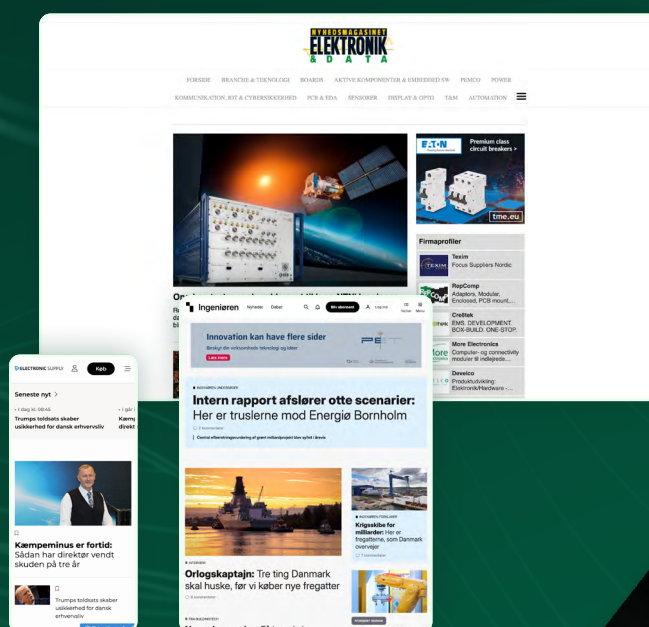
NYHEDSMAGASINET
ELEKTRONIK
& DATA

FORSIDE BRANCHE & TEKNOLOGI BOARDS AKTIVE KOMPONENTER & EMBEDDED SW PEMCO POWER
KOMMUNIKATION, IOT & CYBERSIKKERHED PCB & EDA SENSORER DISPLAY & OPTIK T&M AUTOMATION

EATON
Premium class circuit breakers
tme.eu

Firmaprofiler
Texim
Focus Suppliers Nordic
RepComp
Adaptors, Modular, Enclosed, PCB mount,...
Creötek
EMS. DEVELOPMENT. BOX-BUILD. ONE-STOP.
More Electronics
Computer- og connectivity moduler til indlejrede...
Develco
Produktudvikling: Elektronik/Hardware -...

Ingeniøren Nyheder Debat Bliv abonnent Log ind Menu

Innovation kan have flere sider
Bredygt din virksomhed; teknologi og viden
Læs mere

Intern rapport afslører otte scenarier: Her er truslerne mod Energiø Bornholm
2 kommentarer
Central afleveringsbetingelse af grønt milliardprojekt blev byttet i ånde

Orlogskaptajn: Tre ting Danmark skal huske, før vi køber nye fregatter

Krigsskibe for milliarder: Her er fregatterne, som Danmark overvejer

ELECTRONIC SUPPLY
Køb
Seneste nyt
Trumps toldsats skaber usikkerhed for dansk erhvervsliv
Kæmpeminus er fortid: Sådan har direktør vendt skuden på tre år
Trumps toldsats skaber usikkerhed for dansk erhvervsliv